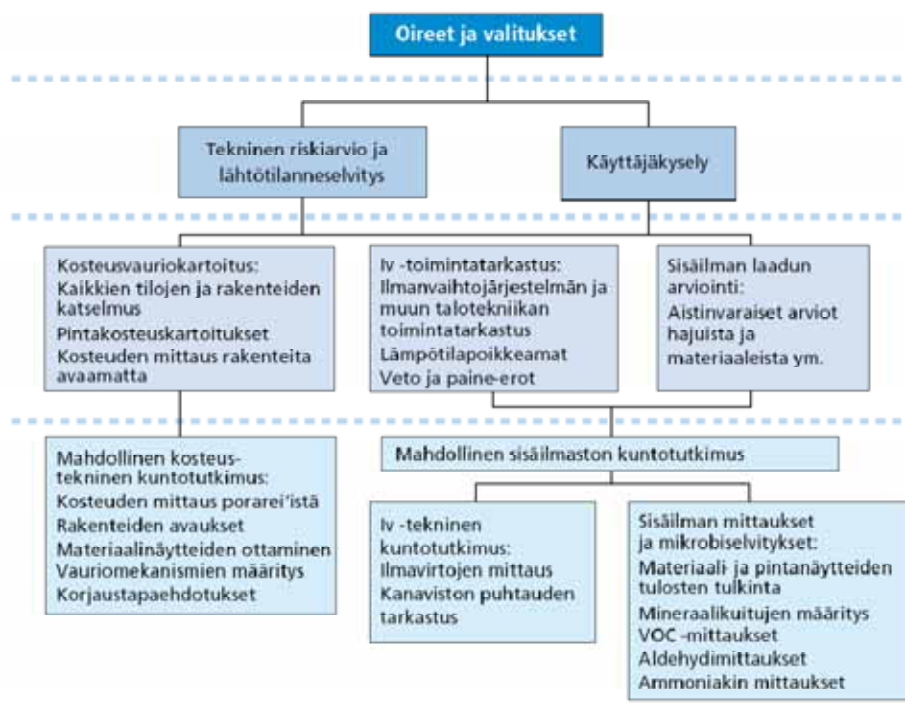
Oireet ja valitukset

Tekninen riskiarvio ja lähtötilanneselvitys

Käyttäjäkysely

Kosteusvauriokartoitus:
Kaikkien tilojen ja rakenteiden katselmus
Pintakosteuskartoitukset
Kosteuden mittaus rakenteita avaamatta

Iv -toimintatarkastus:
Ilmanvaihtojärjestelmän ja muun talotekniikan toimintatarkastus
Lämpötilapoikkeamat
Veto ja paine-erot

Sisäilman laadun arviointi:
Aistinvaraiset arviot hajuista ja materiaaleista ym.

Mahdollinen kosteustekninen kuntotutkimus:
Kosteuden mittaus porarei'istä
Rakenteiden avaukset
Materiaalinäytteiden ottaminen
Vauriomekanismien määritys
Korjaustapaehdotukset

Mahdollinen sisäilmaston kuntotutkimus

Iv -tekninen kuntotutkimus:
Ilmavirtojen mittaus
Kanaviston puhtauden tarkastus

Sisäilman mittaukset ja mikrobiselvitykset:
Materiaali- ja pintanäytteiden tulosten tulkinta
Mineraalikuitujen määritys
VOC -mittaukset
Aldehydimittaukset
Ammoniakin mittaukset